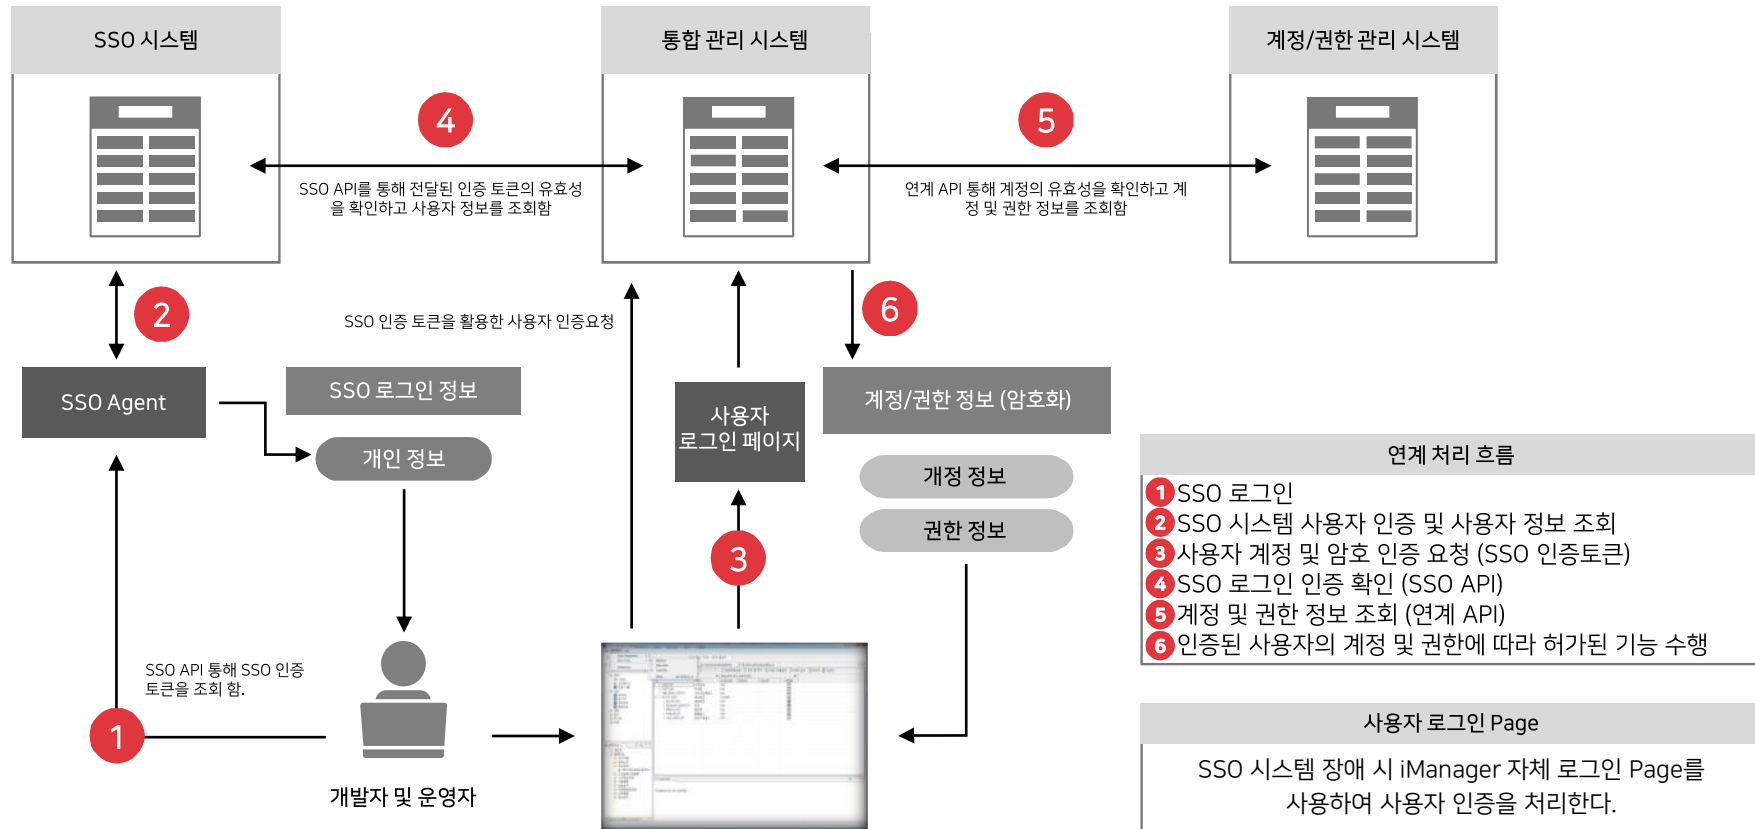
SSO 시스템

통합 관리 시스템

계정/권한 관리 시스템

4

SSO API를 통해 전달된 인증 토큰의 유효성을 확인하고 사용자 정보를 조회함

5

연계 API 통해 계정의 유효성을 확인하고 계정 및 권한 정보를 조회함

2

SSO 인증 토큰을 활용한 사용자 인증요청

6

SSO Agent

SSO 로그인 정보

사용자 로그인 페이지

계정/권한 정보 (암호화)

개인 정보

개정 정보

권한 정보

3

SSO API 통해 SSO 인증 토큰을 조회 함.

1

개발자 및 운영자

연계 처리 흐름

1 SSO 로그인
2 SSO 시스템 사용자 인증 및 사용자 정보 조회
3 사용자 계정 및 암호 인증 요청 (SSO 인증토큰)
4 SSO 로그인 인증 확인 (SSO API)
5 계정 및 권한 정보 조회 (연계 API)
6 인증된 사용자의 계정 및 권한에 따라 허가된 기능 수행

사용자 로그인 Page

SSO 시스템 장애 시 iManager 자체 로그인 Page를 사용하여 사용자 인증을 처리한다.